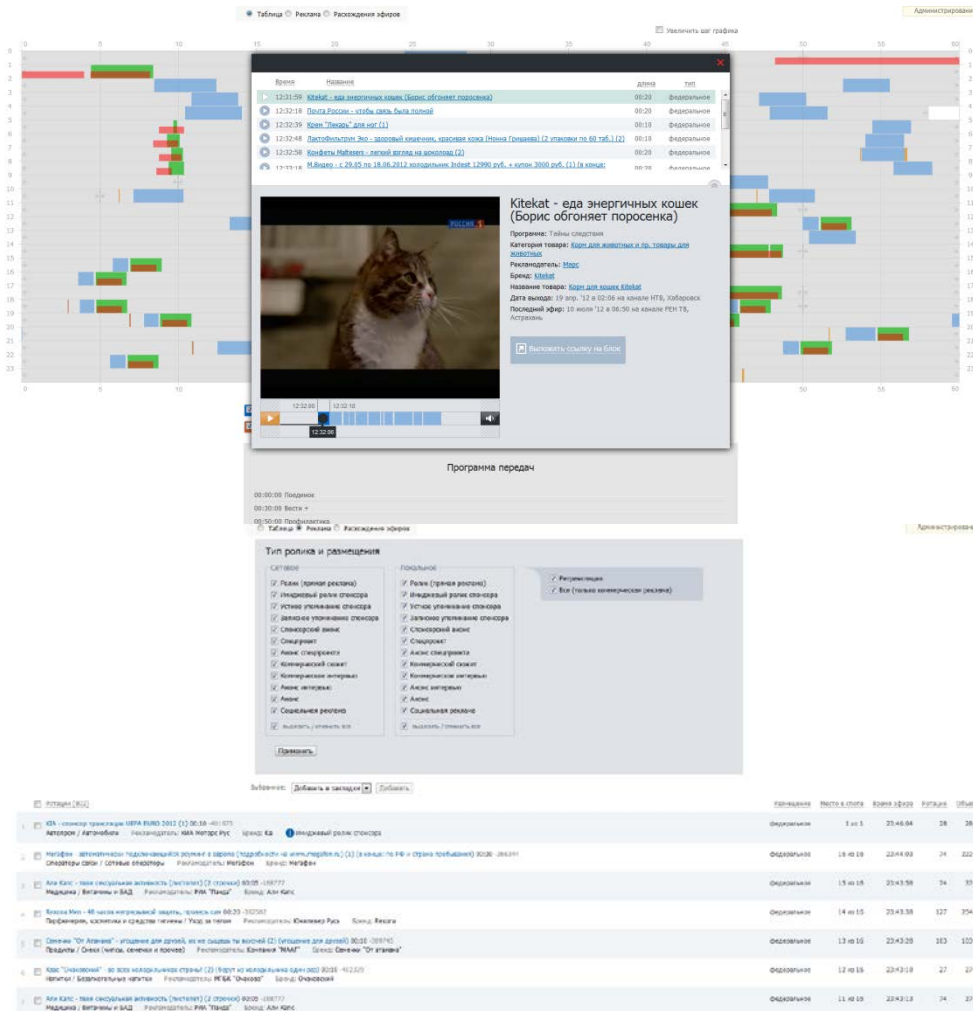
Таблица Реклама Расхождения эфиров

Администрирование

Увеличить шаг графика

0 5 10 15 20 25 30 35 40 45 50 55 60

0 1 2 3 4 5 6 7 8 9 10 11 12 13 14 15 16 17 18 19 20 21 22 23

| Время | Название | длина | тип |
|---|---|---|---|
| 12:31:59 | Kitekat - еда энергичных кошек (Борис обгоняет поросенка) | 00:20 | федеральное |
| 12:32:18 | Почта России - чтобы связь была полной | 00:20 | федеральное |
| 12:32:39 | Крем "Лекарь" для ног (1) | 00:10 | федеральное |
| 12:32:48 | Лактофильтрум Эко - здоровый кишечник, красивая кожа (Нонна Гришаева) (2 упаковки по 60 таб.) (2) | 00:10 | федеральное |
| 12:32:58 | Конфеты Maltesers - легкий взгляд на шоколад (2) | 00:20 | федеральное |
| 12:33:18 | М.Видео - с 29.05 по 18.06.2012 холодильник Indesit 12990 руб. + купон 3000 руб. (1) (в конце: | 00:20 | федеральное |

Kitekat - еда энергичных кошек (Борис обгоняет поросенка)

Программа: Тайны следствия
Категория товара: Корм для животных и пр. товары для животных
Рекламодатель: Марс
Бренд: Kitekat
Название товара: Корм для кошек Kitekat
Дата выхода: 19 апр. '12 в 02:06 на канале НТВ, Хабаровск
Последний эфир: 10 июля '12 в 06:50 на канале РЕН ТВ, Астрахань

Выложить ссылку на блог

РОССИЯ 1

12:32:00 12:32:10 12:32:30

Программа передач

00:00:00 Поединок
00:30:00 Вести +
00:50:00 Профилактика

Таблица Реклама Расхождения эфиров

Администрирование

Тип ролика и размещения

Сетевое
Ролик (прямая реклама)
Имиджевый ролик спонсора
Устное упоминание спонсора
Заливное упоминание спонсора
Спонсорский анонс
Спецпроект
Анонс спецпроекта
Коммерческий сюжет
Коммерческое интервью
Анонс интервью
Анонс
Социальная реклама
выделить / отменить все

Локальное
Ролик (прямая реклама)
Имиджевый ролик спонсора
Устное упоминание спонсора
Заливное упоминание спонсора
Спонсорский анонс
Спецпроект
Анонс спецпроекта
Коммерческий сюжет
Коммерческое интервью
Анонс интервью
Анонс
Социальная реклама
выделить / отменить все

Ретрансляция
Все (только коммерческая реклама)

Применить

Избранное: Добавить в закладки Добавить

Ротации (ВСЕ) Размещение Место в блоке Время эфира Ротация Объем

1 KIA - спонсор трансляции UEFA EURO 2012 (1) 00:10 -401573
Автопром / Автомобили Рекламодатель: КИА Моторс Рус Бренд: Kia Имиджевый ролик спонсора | федеральное | 1 из 1 | 23:46:04 | 28 | 28

2 Мегафон - автоматически подключающийся роуминг в Европе (подробности на www.megafon.ru) (1) (в конце: по РФ и страны пребывания) 00:30 -286391
Операторы связи / Сотовые операторы Рекламодатель: Мегафон Бренд: Мегафон | федеральное | 16 из 16 | 23:44:03 | 74 | 222

3 Али Капс - твоя сексуальная активность (песталет) (2 стрелки) 00:05 -188777
Медицина / Витамины и БАД Рекламодатель: РИА "Панда" Бренд: Али Капс | федеральное | 15 из 15 | 23:43:58 | 74 | 37

4 Rexona Men - 48 часов непрерывной защиты, проверь сам 00:20 -302587
Парфюмерия, косметика и средства гигиены / Уход за телом Рекламодатель: Юнилевер Русь Бренд: Rexona | федеральное | 14 из 15 | 23:43:38 | 127 | 254

5 Семечки "От Атамана" - угощение для друзей, их не сыщешь ты вкусней (2) (угощение для друзей) 00:10 -309745
Продукты / Снеки (чипсы, семечки и прочее) Рекламодатель: Компания "МАГ" Бренд: Семечки "От атамана" | федеральное | 13 из 15 | 23:43:28 | 103 | 103

6 Квас "Очаковский" - во всех холодильниках страны! (2) (бoрт из холодильника один раз) 00:10 -413329
Напитки / Безалкогольные напитки Рекламодатель: МПБК "Очаково" Бренд: Очаковский | федеральное | 12 из 15 | 23:43:18 | 27 | 27

7 Али Капс - твоя сексуальная активность (песталет) (2 стрелки) 00:05 -188777
Медицина / Витамины и БАД Рекламодатель: РИА "Панда" Бренд: Али Капс | федеральное | 11 из 15 | 23:43:13 | 74 | 37